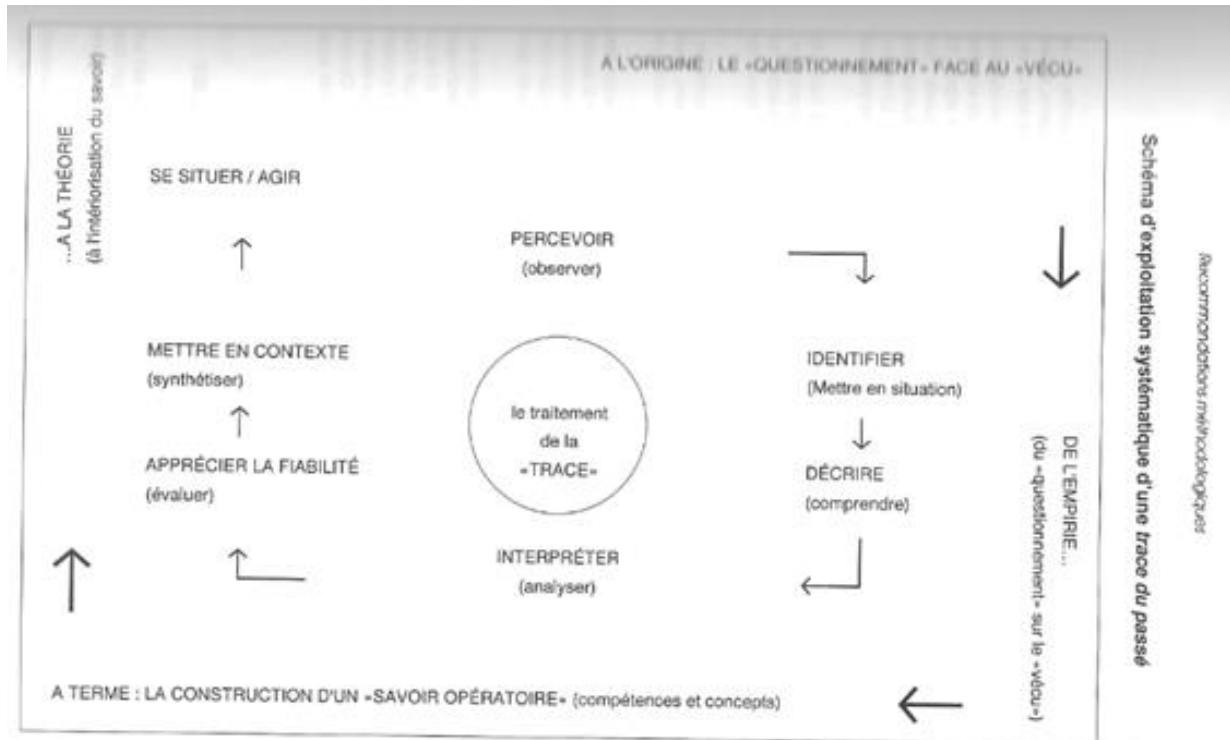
Recommandations méthodologiques

Schéma d'exploitation systématique d'une *trace du passé*

A L'ORIGINE : LE «QUESTIONNEMENT» FACE AU «VÉCU»

DE L'EMPIRIE...
(du «questionnement» sur le «vécu»)

...A LA THÉORIE
(à l'intériorisation du savoir)

SE SITUER / AGIR

PERCEVOIR
(observer)

IDENTIFIER
(Mettre en situation)

DÉCRIRE
(comprendre)

INTERPRÉTER
(analyser)

APPRÉCIER LA FIABILITÉ
(évaluer)

METTRE EN CONTEXTE
(synthétiser)

le traitement de la «TRACE»

A TERME : LA CONSTRUCTION D'UN «SAVOIR OPÉRATOIRE» (compétences et concepts)